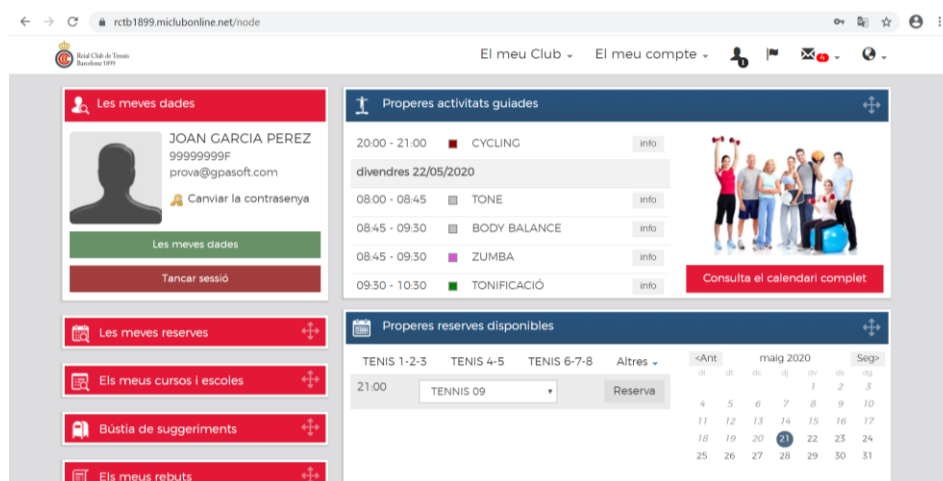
rctb1899.miclubonline.net/node

Reial Club de Tennis Barcelona 1899

El meu Club ▾ El meu compte ▾

Les meves dades

JOAN GARCIA PEREZ
99999999F
prova@gpasoft.com
Canviar la contrasenya

Les meves dades

Tancar sessió

Properes activitats guiades

| 20:00 - 21:00 | CYCLING | info |
|---|---|---|
| divendres 22/05/2020 | | |
| 08:00 - 08:45 | TONE | info |
| 08:45 - 09:30 | BODY BALANCE | info |
| 08:45 - 09:30 | ZUMBA | info |
| 09:30 - 10:30 | TONIFICACIÓ | info |

Consulta el calendari complet

Les meves reserves

Els meus cursos i escoles

Bústia de suggeriments

Els meus rebuts

Properes reserves disponibles

TENIS 1-2-3 TENIS 4-5 TENIS 6-7-8 Altres ▾

21:00 TENNIS 09 ▾ Reserva

<Ant maig 2020 Seg>

| dl | dt | dc | dj | dv | ds | dg |
|---|---|---|---|---|---|---|
| | | | | 1 | 2 | 3 |
| 4 | 5 | 6 | 7 | 8 | 9 | 10 |
| 11 | 12 | 13 | 14 | 15 | 16 | 17 |
| 18 | 19 | 20 | 21 | 22 | 23 | 24 |
| 25 | 26 | 27 | 28 | 29 | 30 | 31 |